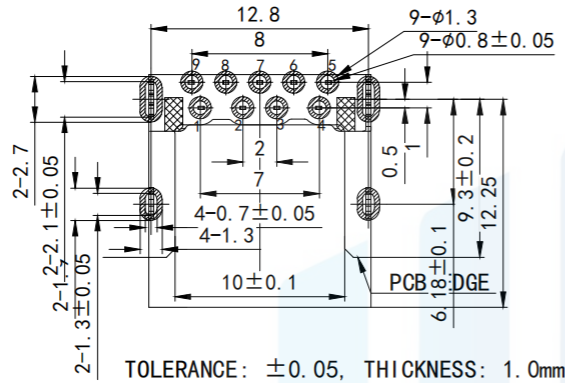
12.8
8
9-$\phi$1.3
9-$\phi$0.8$\pm$0.05
9
8
7
6
5
1
2
3
4
2-2.7
2-2.1$\pm$0.05
2-1.7
2-1.3$\pm$0.05
2
7
0.5
1
4-0.7$\pm$0.05
4-1.3
10$\pm$0.1
9.3$\pm$0.2
12.25
6.18$\pm$0.1
PCB EDGE
TOLERANCE: $\pm$0.05, THICKNESS: 1.0mm